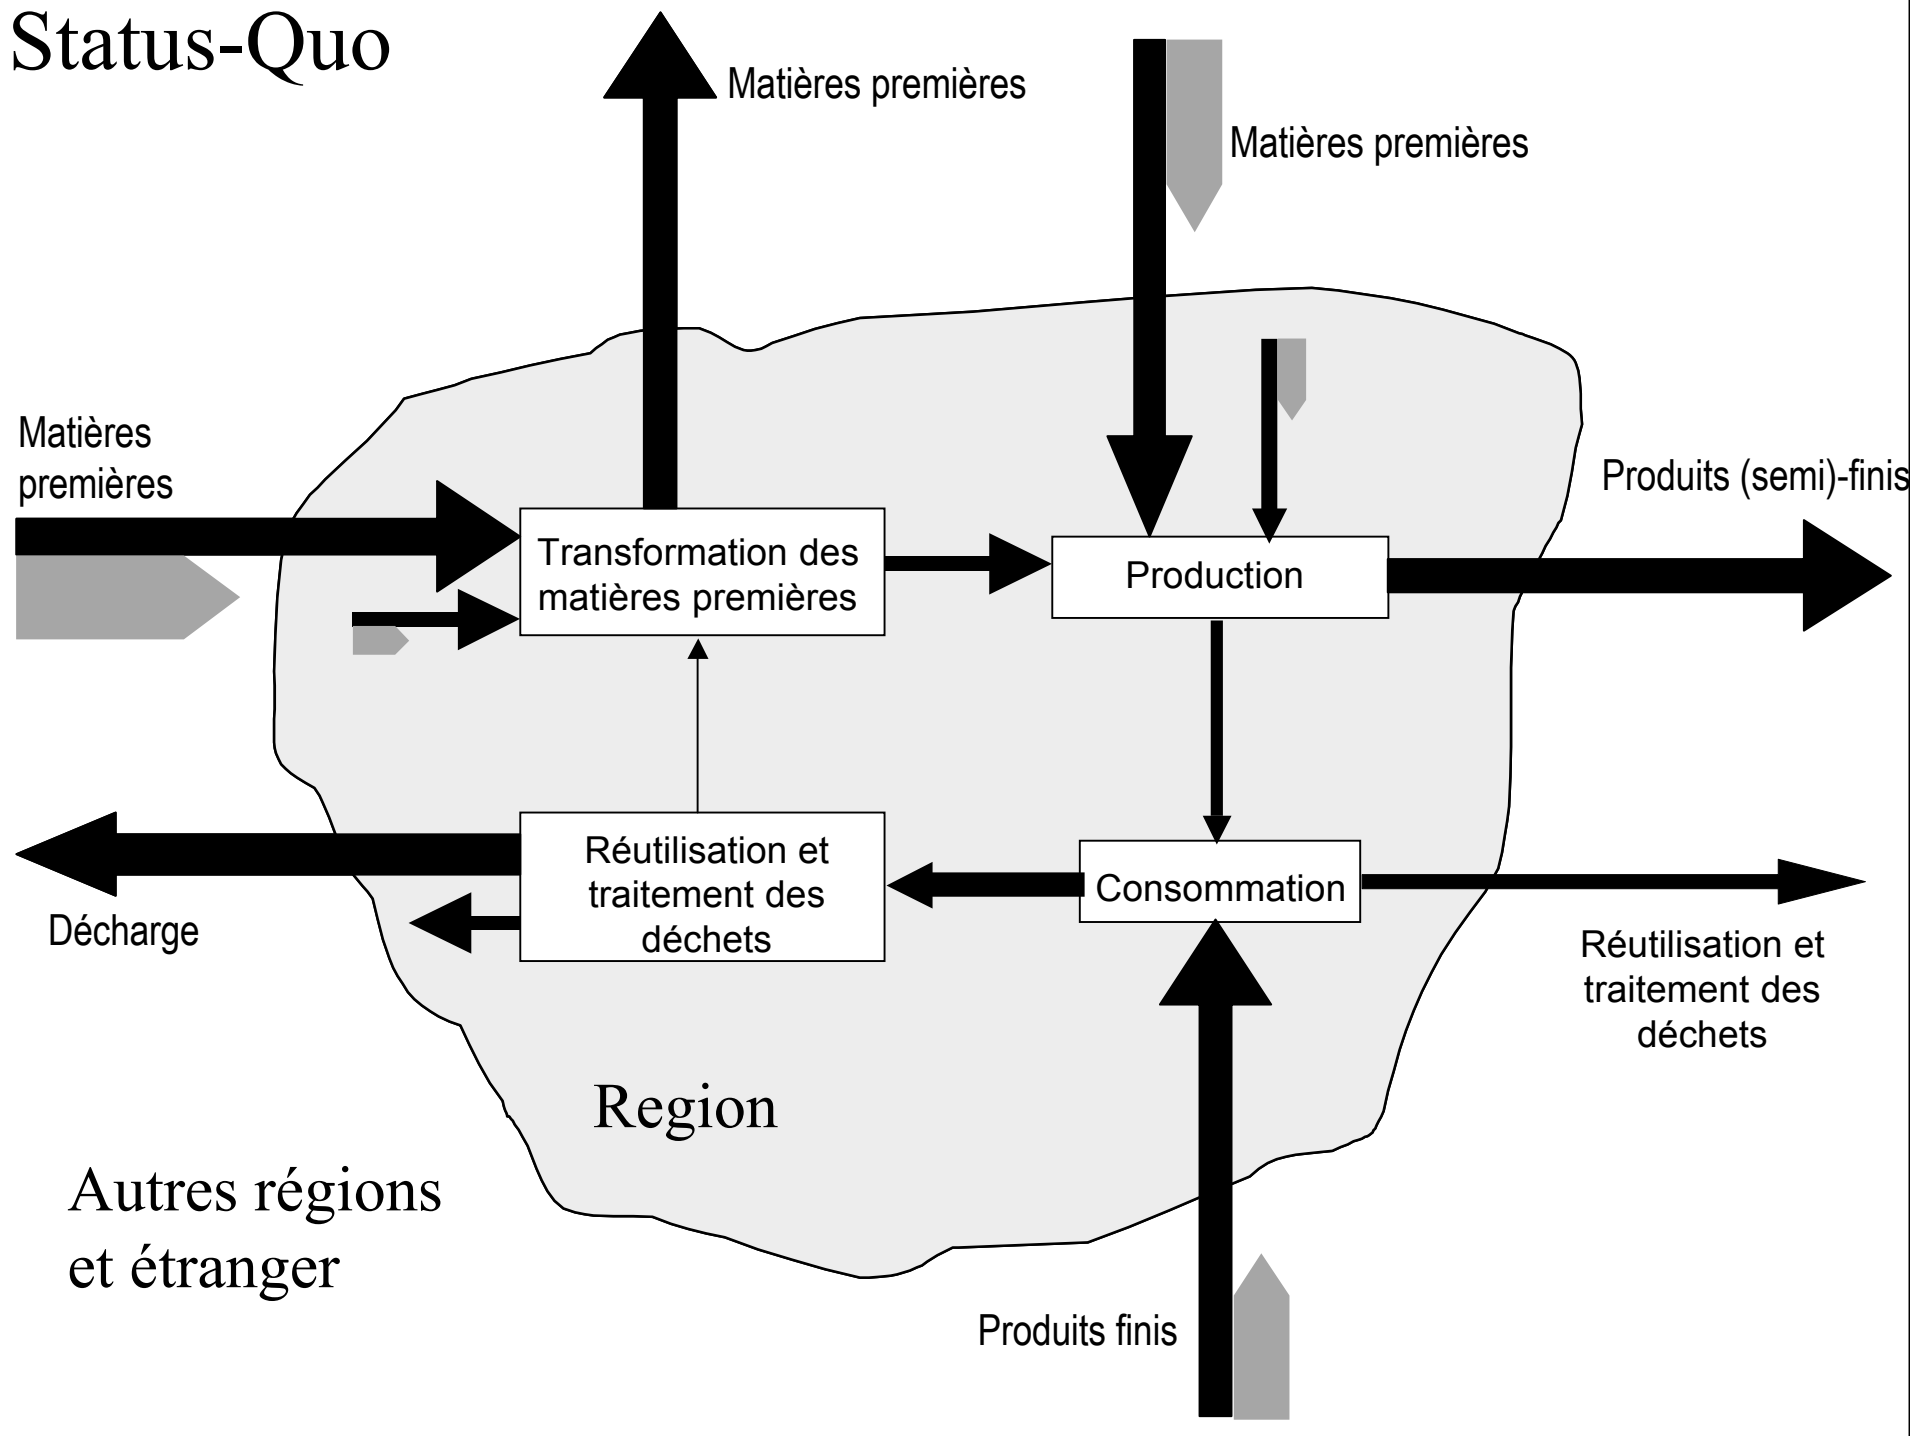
Status-Quo

Matières premières

Matières premières

Matières premières

Produits (semi)-finis

Transformation des matières premières

Production

Réutilisation et traitement des déchets

Consommation

Décharge

Réutilisation et traitement des déchets

Region

Autres régions et étranger

Produits finis